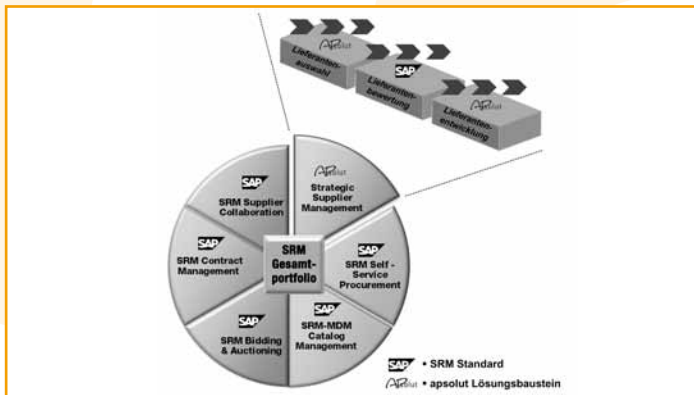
Apsolut
Lieferanten-auswahl

SAP
Lieferanten-bewertung

Apsolut
Lieferanten-entwicklung

Apsolut
Strategic Supplier Management

SAP
SRM Self-Service Procurement

SAP
SRM-MDM Catalog Management

SAP
SRM Bidding & Auctioning

SAP
SRM Contract Management

SAP
SRM Supplier Collaboration

SRM Gesamt-portfolio

SAP • SRM Standard
Apsolut • apsolut Lösungsbaustein